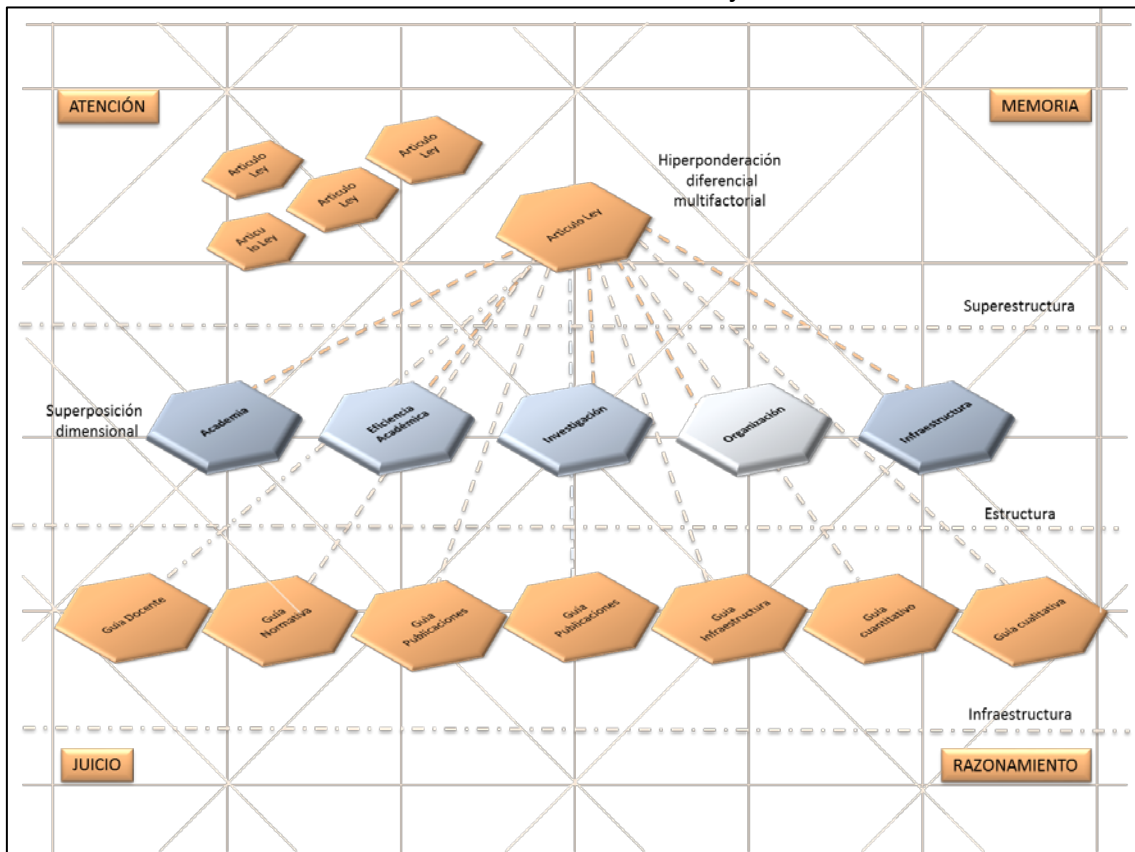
ATENCIÓN

MEMORIA

Articulo Ley

Articulo Ley

Articulo Ley

Articu lo Ley

Hiperponderación diferencial multifactorial

Articulo Ley

Superestructura

Superposición dimensional

Academia

Eficiencia Académica

Investigación

Organización

Infraestructura

Estructura

Guía Docente

Guía Normativa

Guía Publicaciones

Guía Publicaciones

Guía Infraestructura

Guía cuantitativo

Guía cualitativa

Infraestructura

JUICIO

RAZONAMIENTO